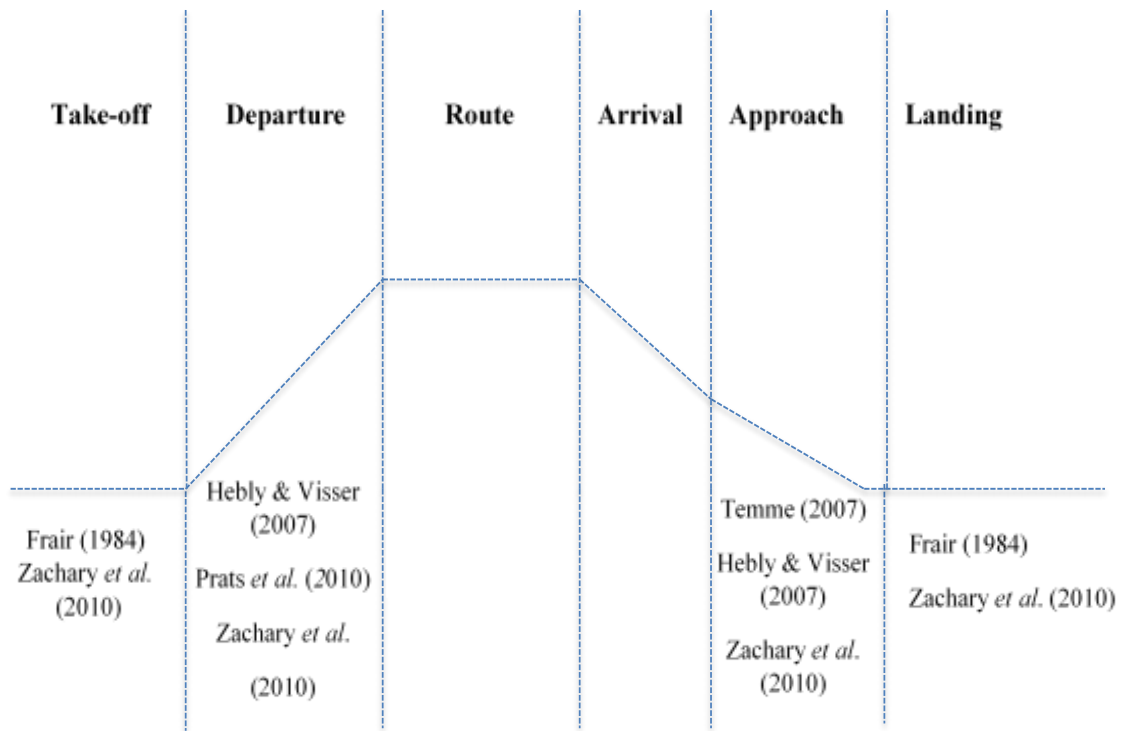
Take-off

Departure

Route

Arrival

Approach

Landing

Frair (1984)
Zachary *et al.* (2010)

Hebly & Visser (2007)

Prats *et al.* (2010)

Zachary *et al*. (2010)

Temme (2007)

Hebly & Visser (2007)

Zachary *et al*. (2010)

Frair (1984)

Zachary *et al*. (2010)